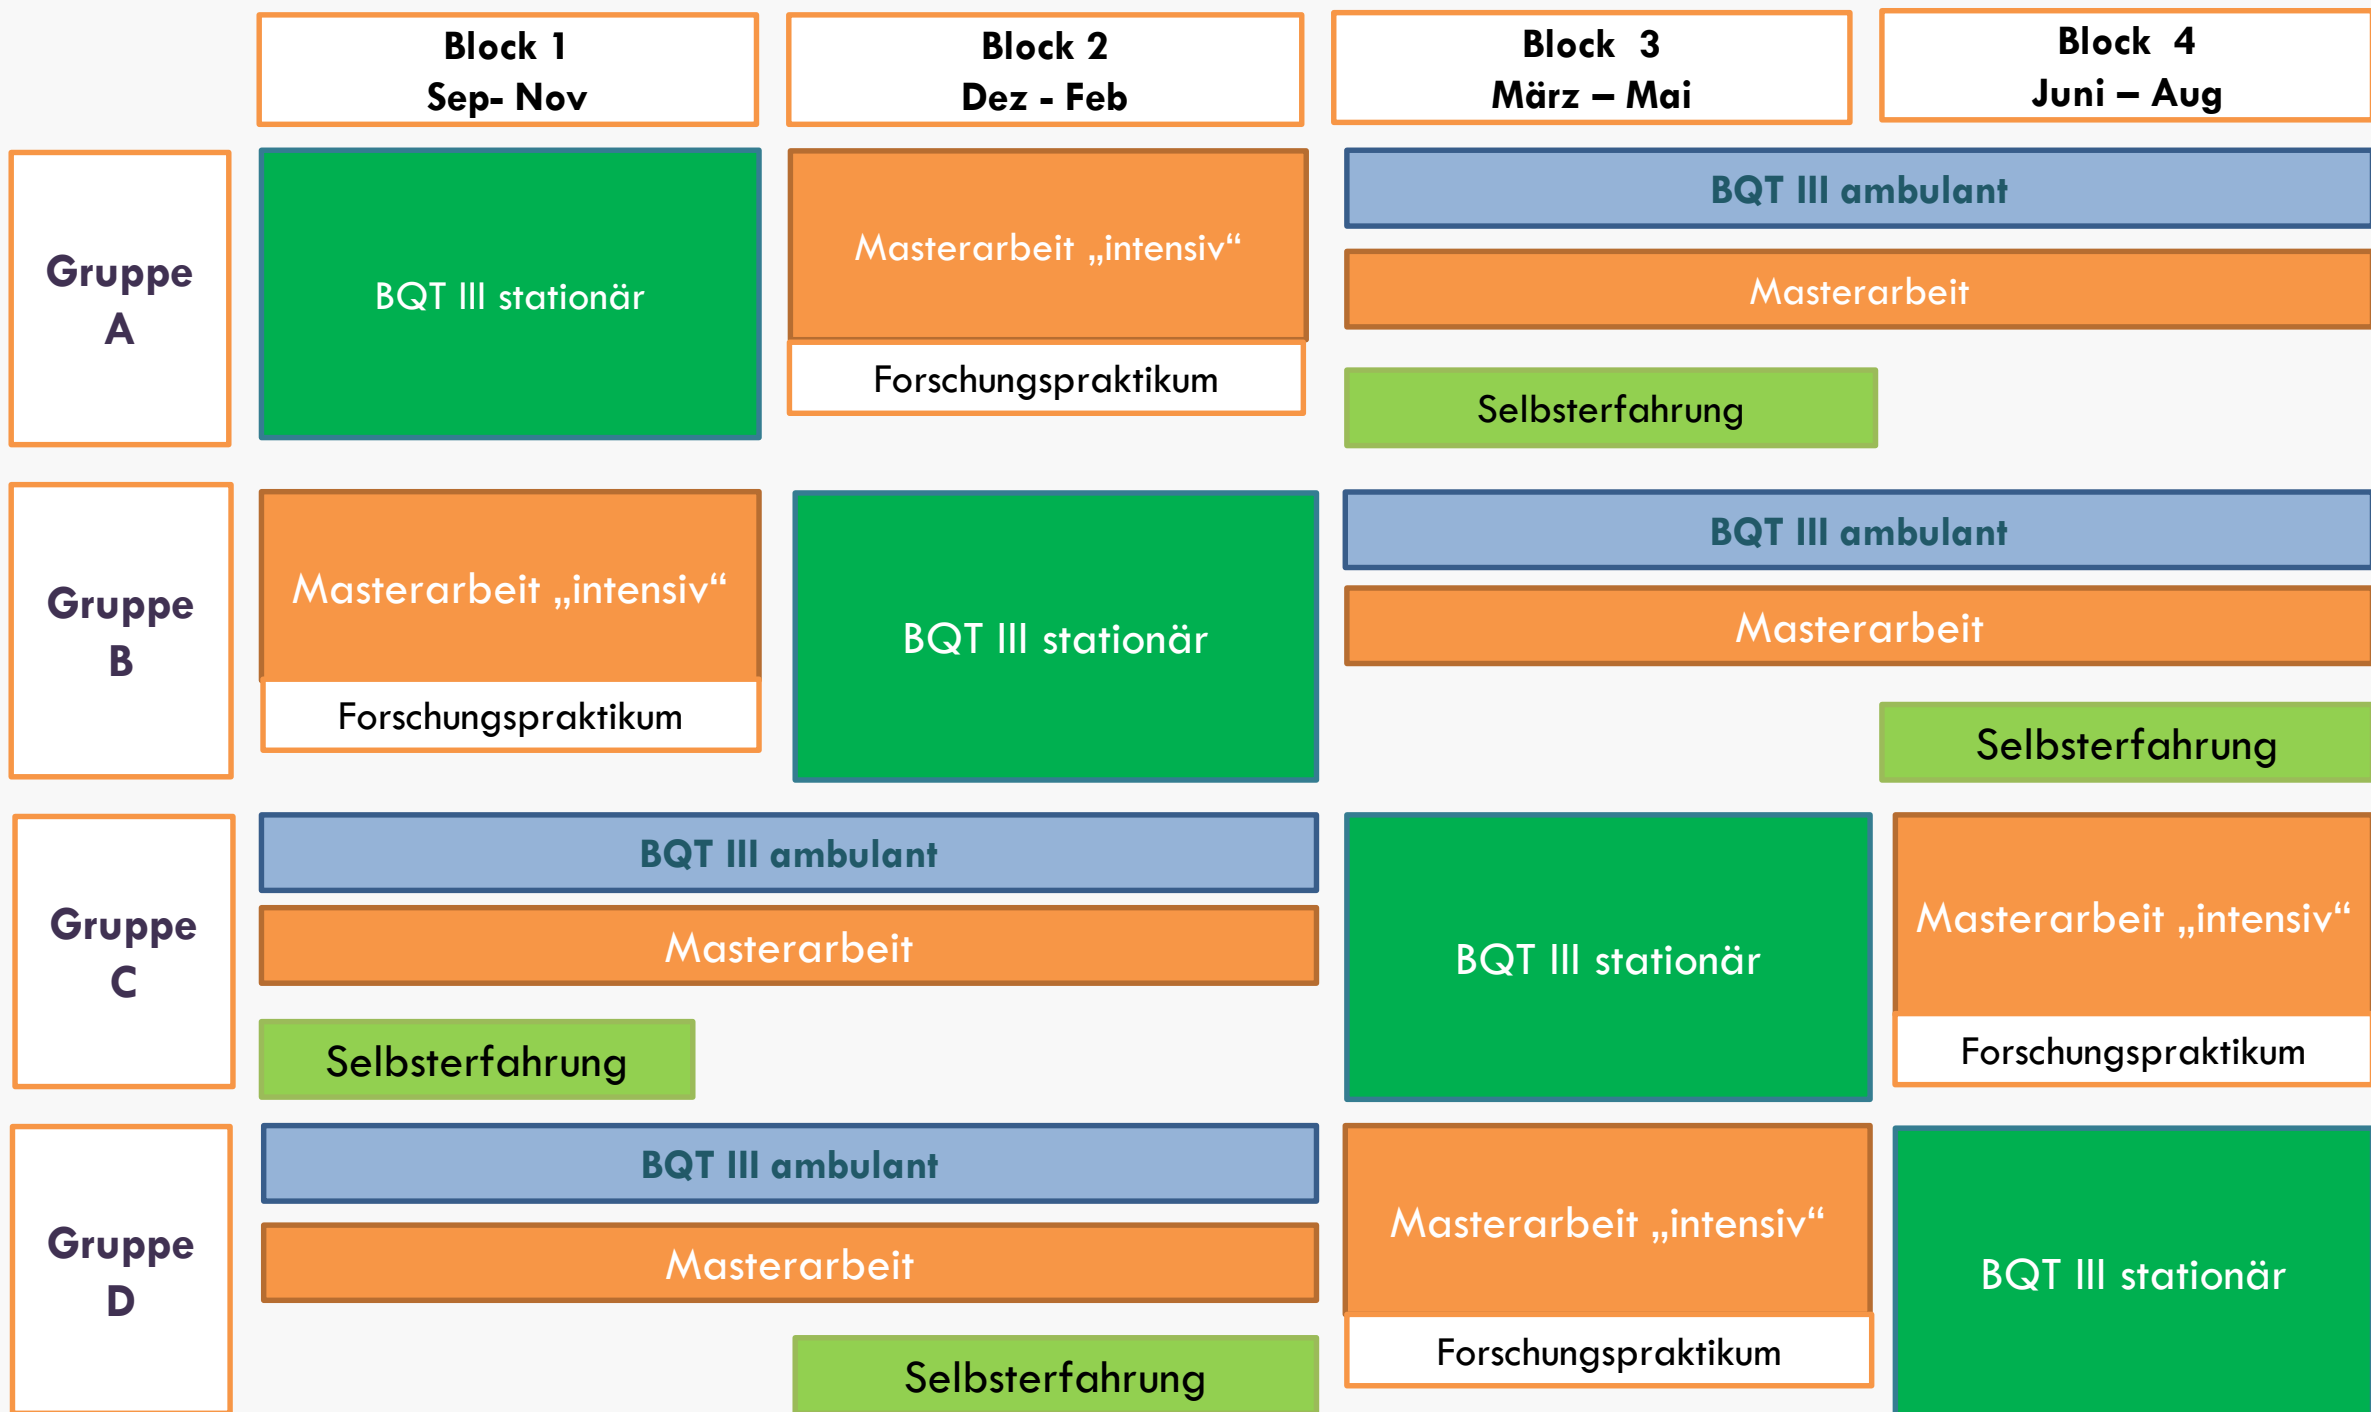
| | Block 1 Sep- Nov | Block 2 Dez - Feb | Block 3 März – Mai | Block 4 Juni – Aug |
|---|---|---|---|---|
| Gruppe A | BQT III stationär | Masterarbeit „intensiv“ Forschungspraktikum | BQT III ambulant; Masterarbeit; Selbsterfahrung | BQT III ambulant; Masterarbeit |
| Gruppe B | Masterarbeit „intensiv“ Forschungspraktikum | BQT III stationär | BQT III ambulant; Masterarbeit | BQT III ambulant; Masterarbeit; Selbsterfahrung |
| Gruppe C | BQT III ambulant; Masterarbeit; Selbsterfahrung | BQT III ambulant; Masterarbeit | BQT III stationär | Masterarbeit „intensiv“ Forschungspraktikum |
| Gruppe D | BQT III ambulant; Masterarbeit | BQT III ambulant; Masterarbeit; Selbsterfahrung | Masterarbeit „intensiv“ Forschungspraktikum | BQT III stationär |